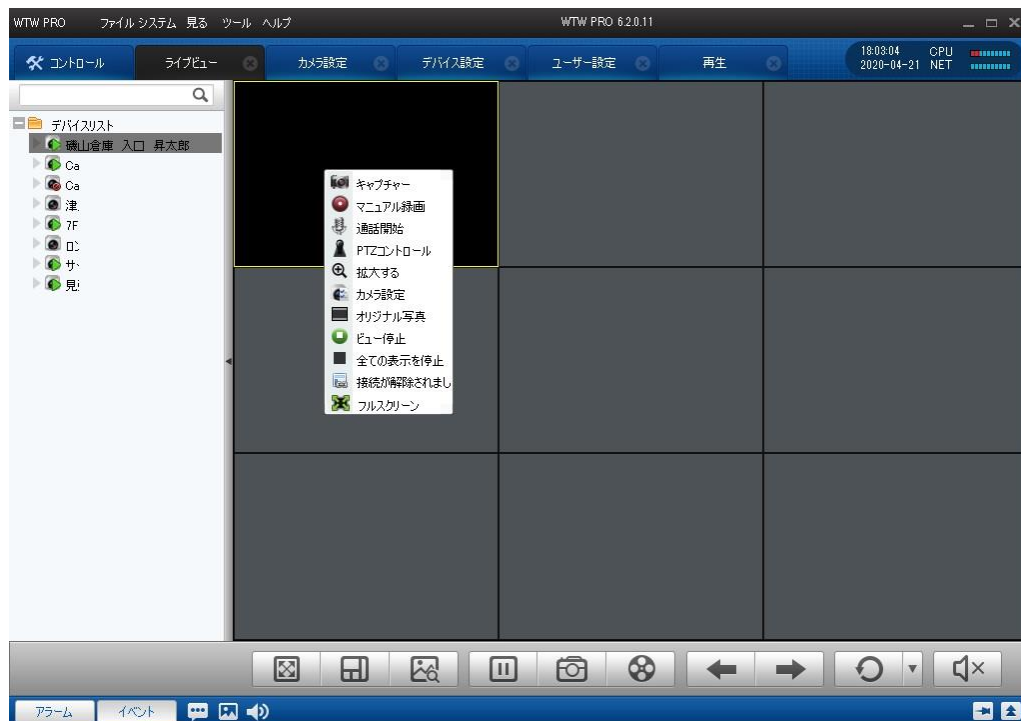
WTW PRO ファイル システム 見る ツール ヘルプ

WTW PRO 6.2.0.11

コントロール ライブビュー カメラ設定 デバイス設定 ユーザー設定 再生

18:03:04
2020-04-21
CPU
NET

デバイスリスト
磯山倉庫 入口 昇太郎
Ca
Ca
津
7F
ロ
サ
見

キャプチャー
マニュアル録画
通話開始
PTZコントロール
拡大する
カメラ設定
オリジナル写真
ビュー停止
全ての表示を停止
接続が解除されまし
フルスクリーン

アラーム イベント